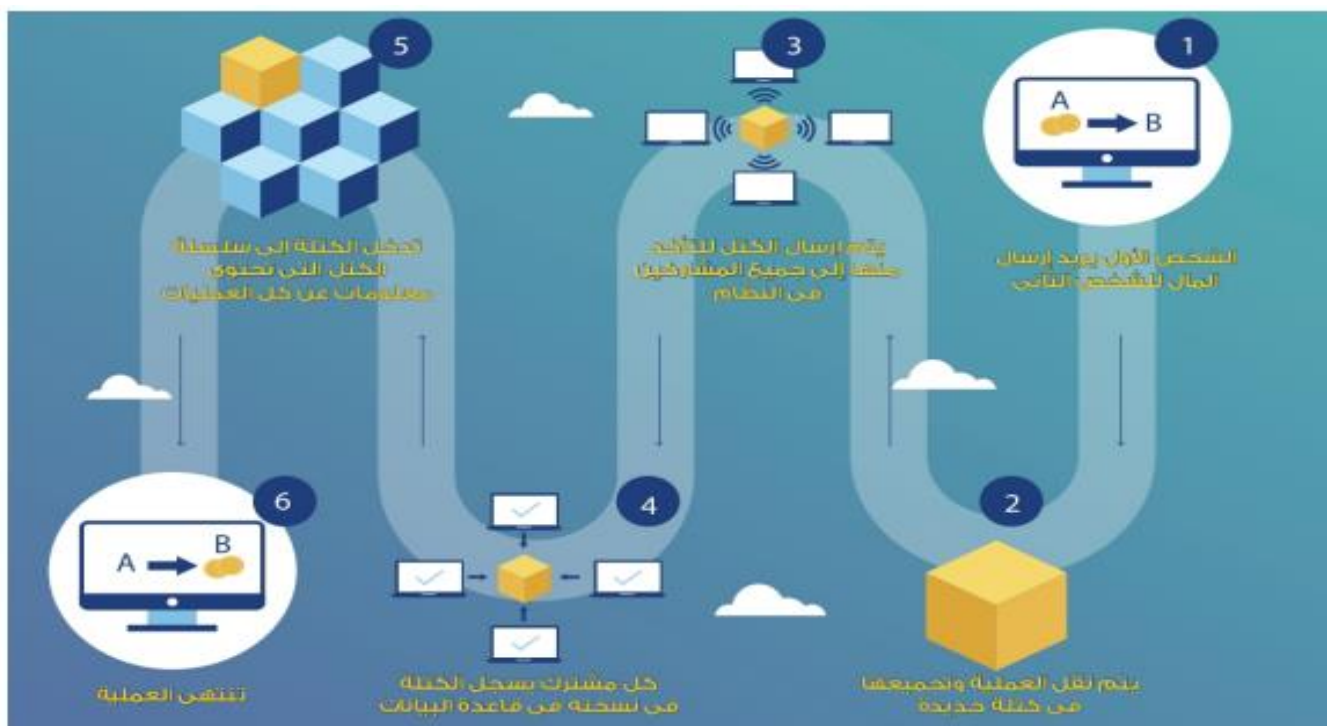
1

A

B

الشخص الأول يريد إرسال المال للشخص الثاني

2

يتم نقل العملية وتجميعها في كتلة جديدة

3

يتم إرسال الكتل للتأكد منها إلى جميع المشاركين في النظام

4

كل مشترك يسجل الكتلة في نسخته في قاعدة البيانات

5

تدخل الكتلة إلى سلسلة الكتل التي تحتوي معلومات عن كل العمليات

6

A

B

تنتهي العملية